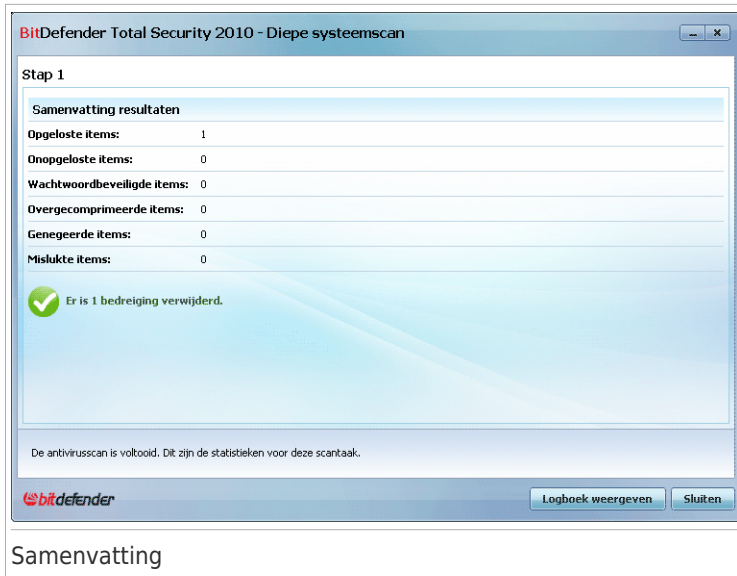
BitDefender Total Security 2010 - Diepe systeemscan

Stap 1

Samenvatting resultaten

| | |
|---|---|
| Opgeloste items: | 1 |
| Onopgeloste items: | 0 |
| Wachtwoordbeveiligde items: | 0 |
| Overgecomprimeerde items: | 0 |
| Genegeerde items: | 0 |
| Mislukte items: | 0 |

Er is 1 bedreiging verwijderd.

De antivirusscan is voltooid. Dit zijn de statistieken voor deze scantaak.

bitdefender

Logboek weergeven

Sluiten

Samenvatting